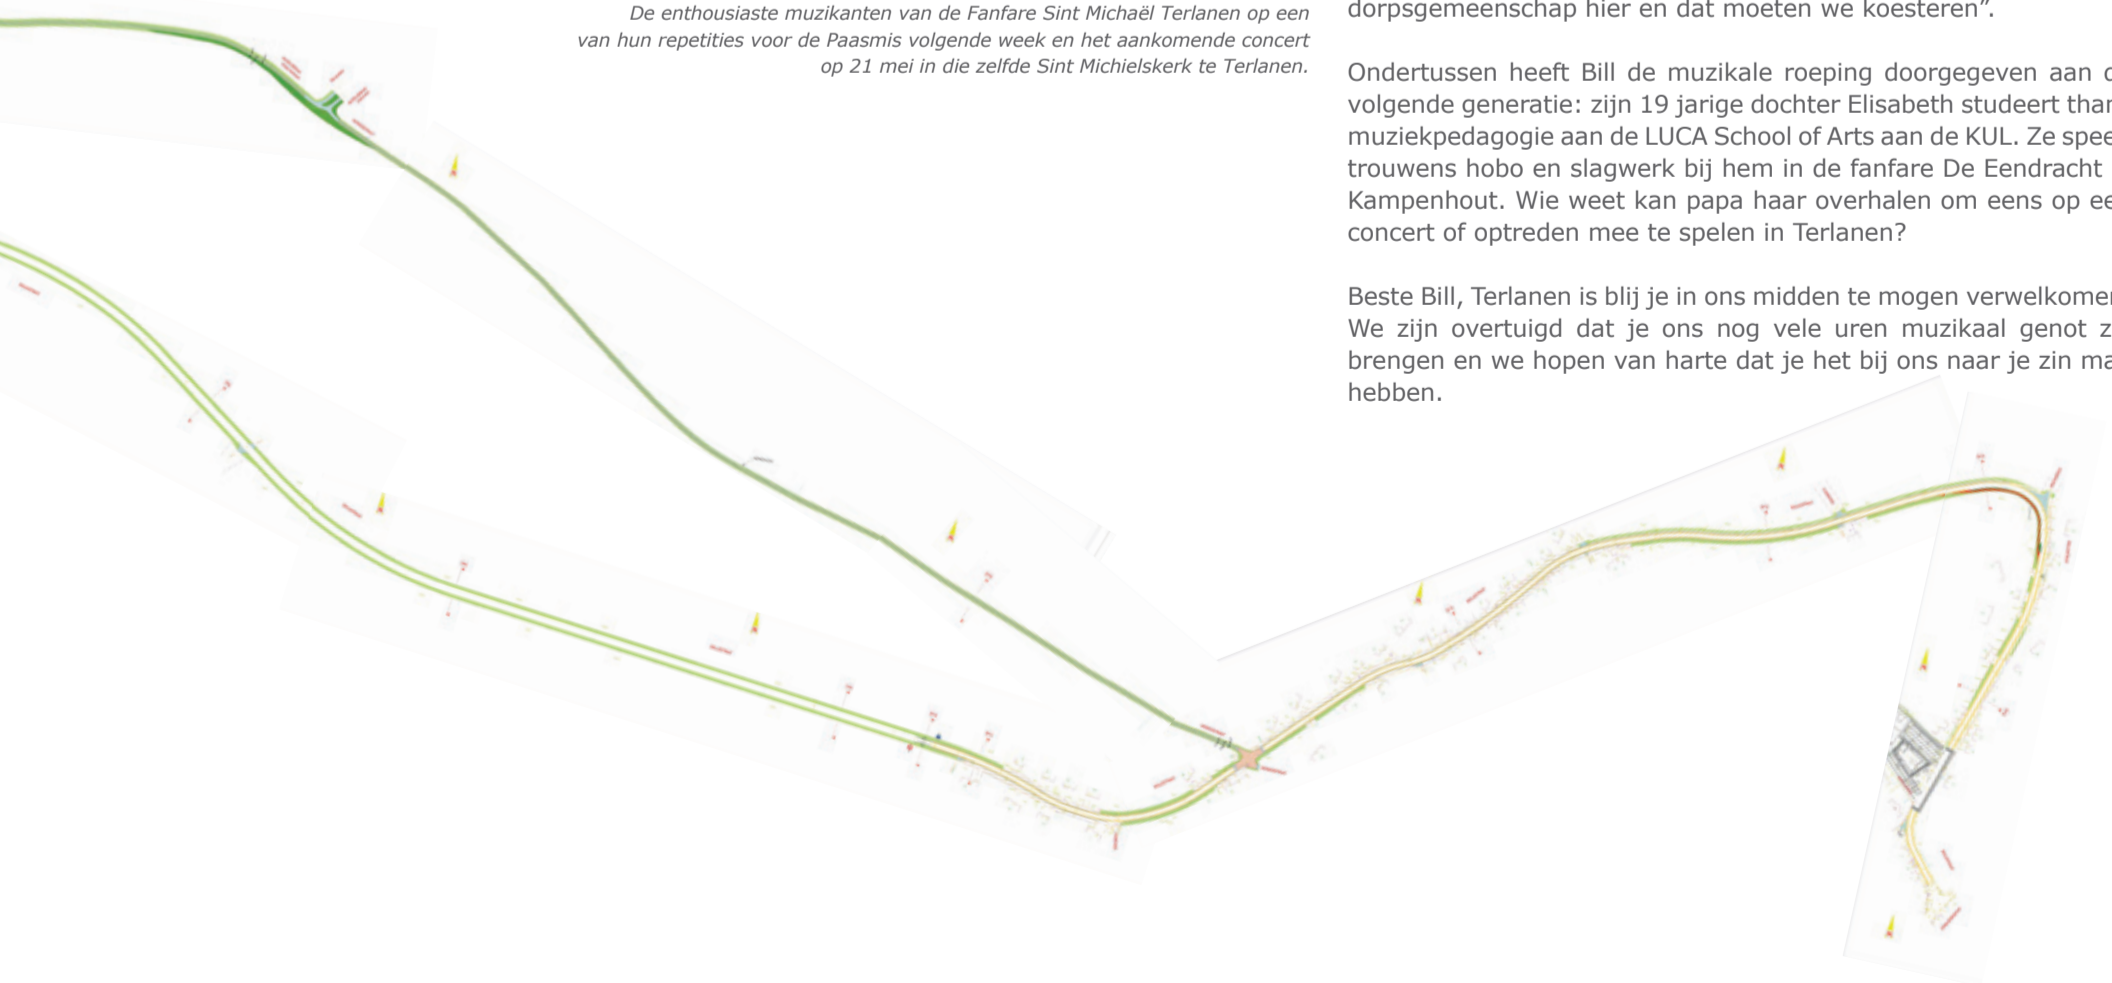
De enthousiaste muzikanten van de Fanfare Sint Michaël Terlanen op een van hun repetities voor de Paasmis volgende week en het aankomende concert op 21 mei in die zelfde Sint Michielskerk te Terlanen.

dorpsgemeenschap hier en dat moeten we koesteren".

Ondertussen heeft Bill de muzikale roeping doorgegeven aan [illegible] volgende generatie: zijn 19 jarige dochter Elisabeth studeert thar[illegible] muziekpedagogie aan de LUCA School of Arts aan de KUL. Ze spee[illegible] trouwens hobo en slagwerk bij hem in de fanfare De Eendracht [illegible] Kampenhout. Wie weet kan papa haar overhalen om eens op ee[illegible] concert of optreden mee te spelen in Terlanen?

Beste Bill, Terlanen is blij je in ons midden te mogen verwelkome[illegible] We zijn overtuigd dat je ons nog vele uren muzikaal genot z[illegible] brengen en we hopen van harte dat je het bij ons naar je zin ma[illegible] hebben.